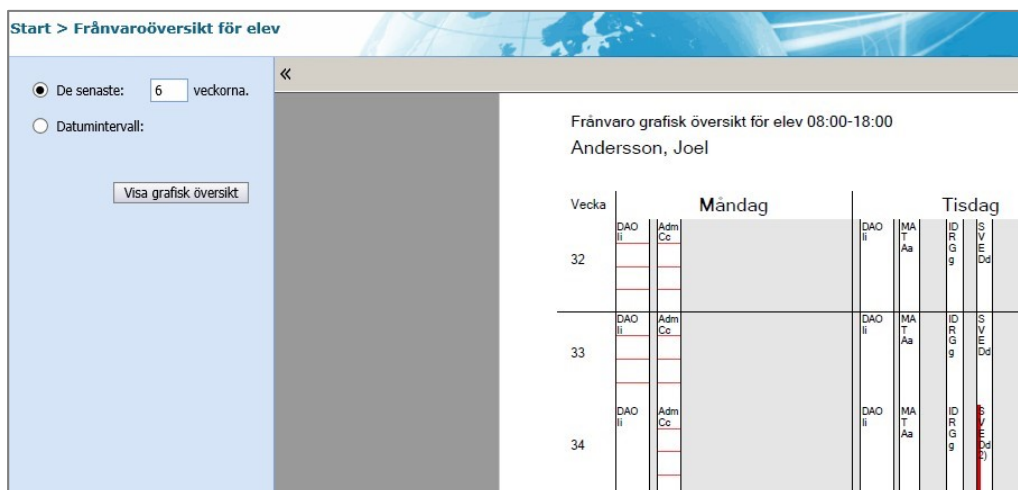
Start > Frånvaroöversikt för elev

De senaste: 6 veckorna.

Datumintervall:

Visa grafisk översikt

«

Frånvaro grafisk översikt för elev 08:00-18:00

Andersson, Joel

| Vecka | Måndag | | Tisdag | | | |
|---|---|---|---|---|---|---|
| 32 | DAO li | Adm Cc | DAO li | MA T Aa | ID R G g | S V E Dd |
| 33 | DAO li | Adm Cc | DAO li | MA T Aa | ID R G g | S V E Dd |
| 34 | DAO li | Adm Cc | DAO li | MA T Aa | ID R G g | S V E Dd 2) |